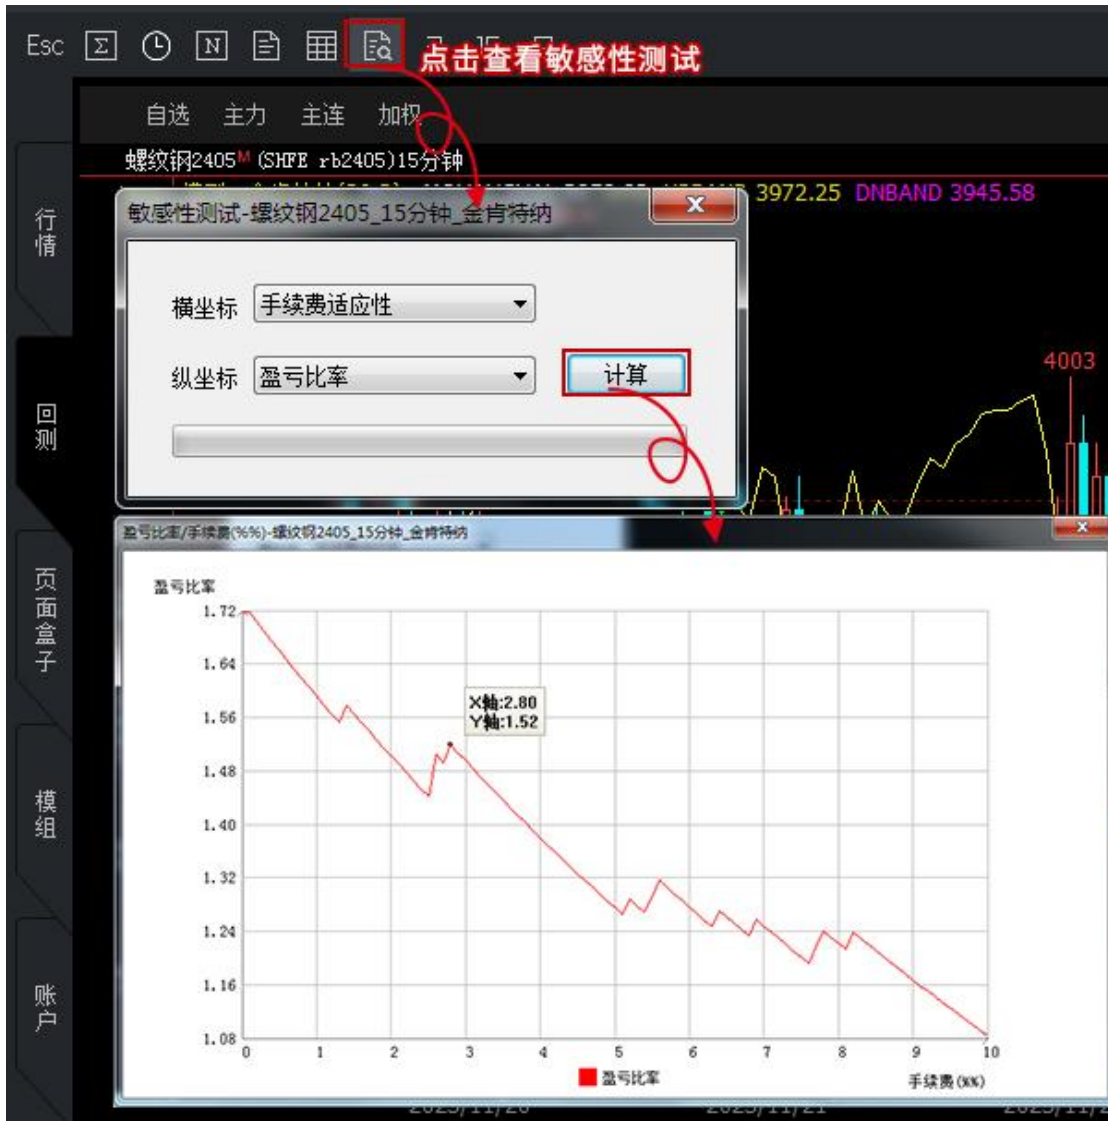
Esc

点击查看敏感性测试

自选 主力 主连 加权

螺纹钢2405$^{M}$ (SHFE rb2405)15分钟

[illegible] 3972.25 DNBAND 3945.58

行情

回测

页面盒子

模组

账户

敏感性测试-螺纹钢2405_15分钟_金肯特纳

X

横坐标 手续费适应性

纵坐标 盈亏比率

计算

4003

盈亏比率/手续费(%%)-螺纹钢2405_15分钟_金肯特纳

盈亏比率

1.72
1.64
1.56
1.48
1.40
1.32
1.24
1.16
1.08

0 1 2 3 4 5 6 7 8 9 10

X轴:2.80
Y轴:1.52

盈亏比率

手续费(%%)

2023/11/20 2023/11/21 2023/11/2